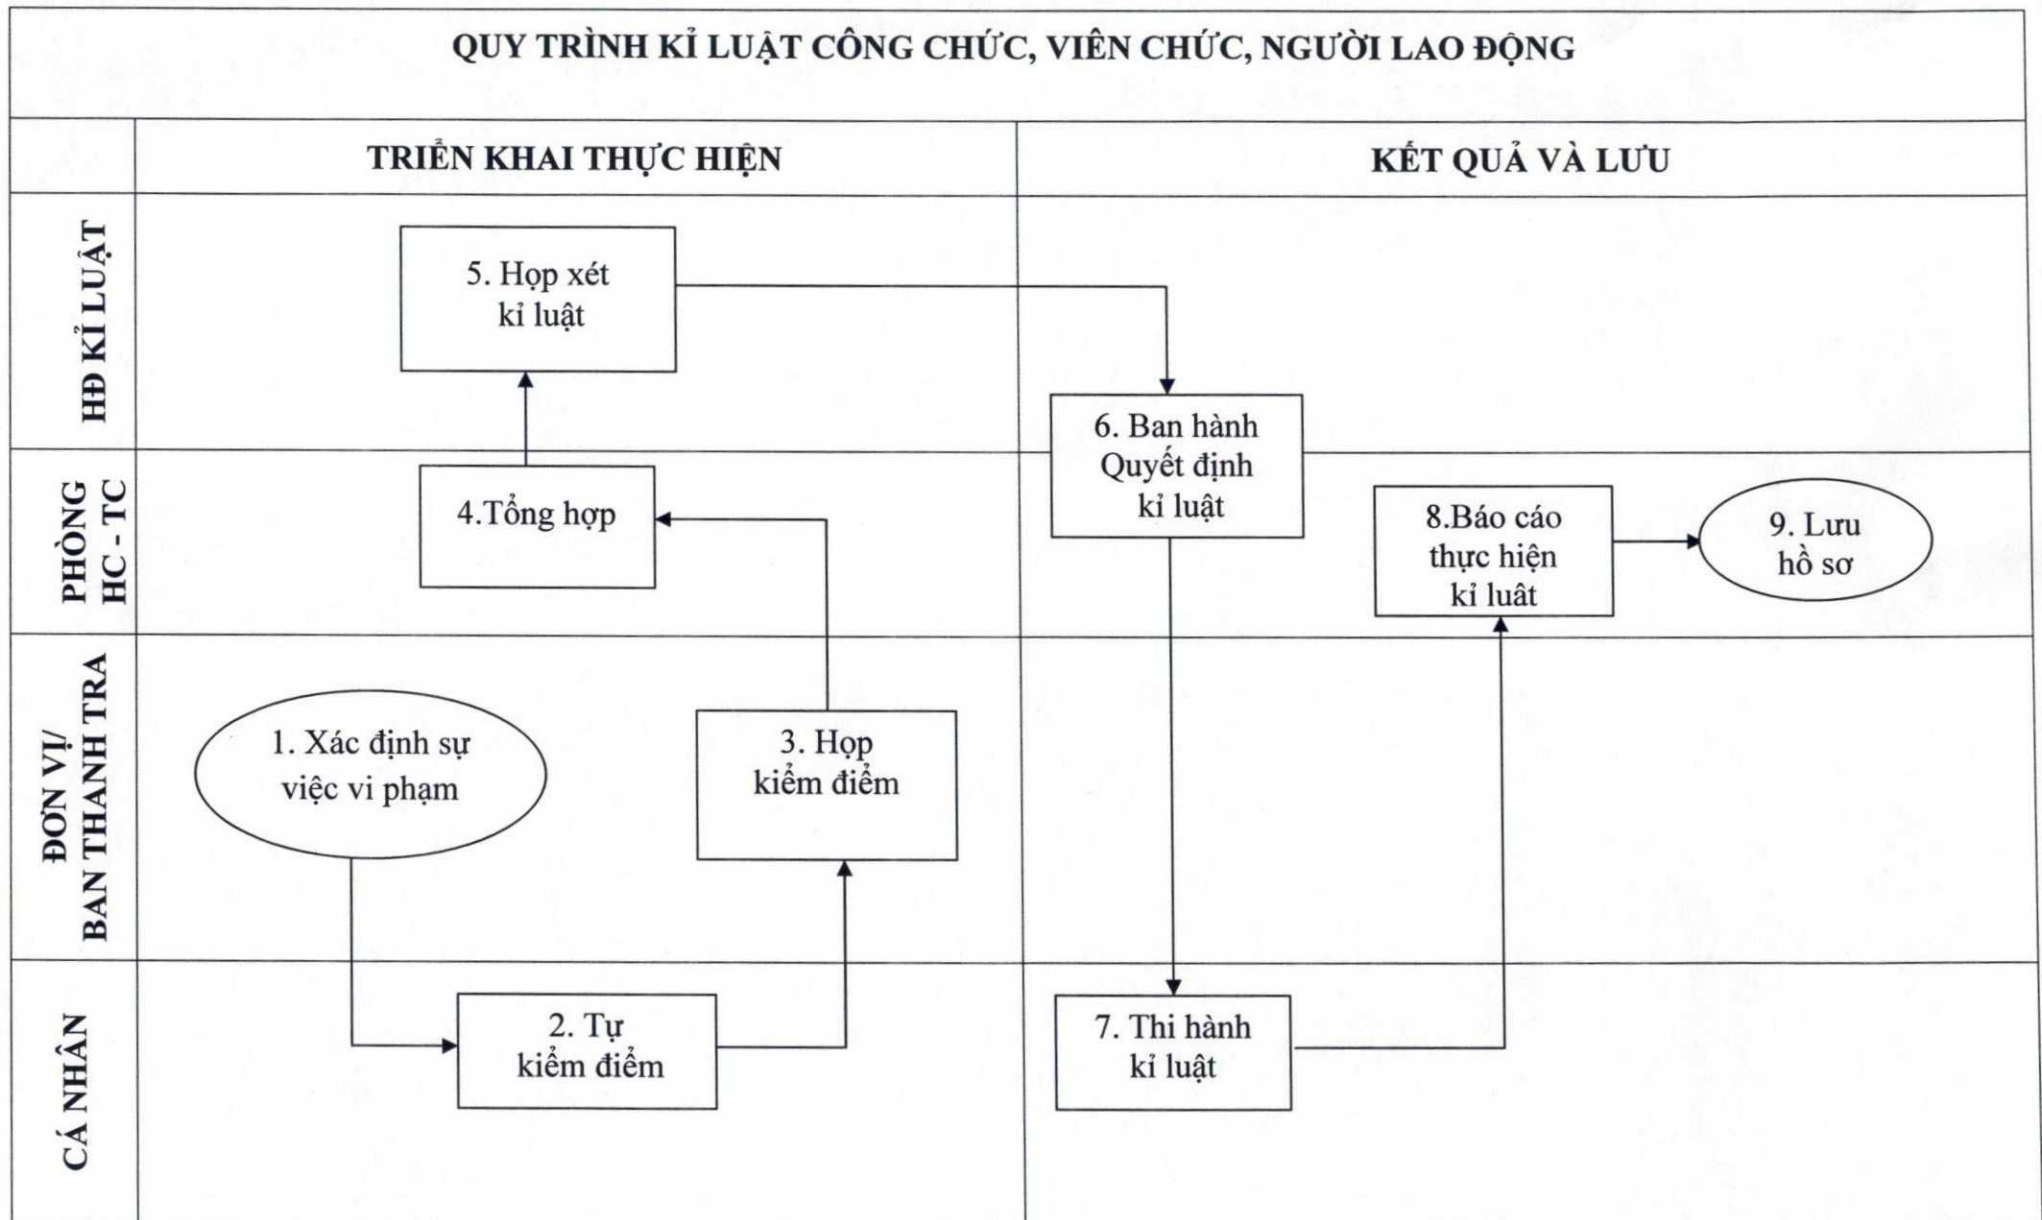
QUY TRÌNH KỈ LUẬT CÔNG CHỨC, VIÊN CHỨC, NGƯỜI LAO ĐỘNG

TRIỂN KHAI THỰC HIỆN

KẾT QUẢ VÀ LƯU

HĐ KỈ LUẬT

PHÒNG HC - TC

ĐƠN VỊ/ BAN THANH TRA

CÁ NHÂN

5. Họp xét kỉ luật

4.Tổng hợp

1. Xác định sự việc vi phạm

3. Họp kiểm điểm

2. Tự kiểm điểm

6. Ban hành Quyết định kỉ luật

7. Thi hành kỉ luật

8.Báo cáo thực hiện kỉ luật

9. Lưu hồ sơ